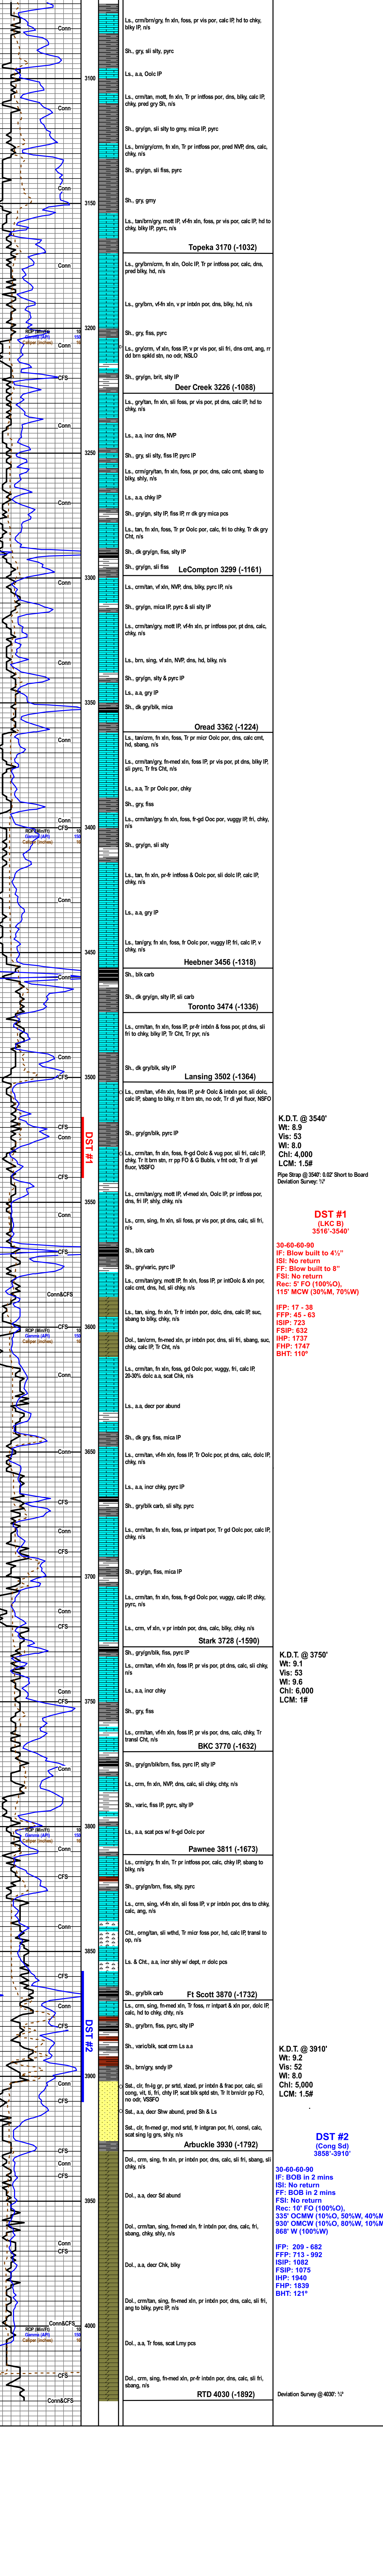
Conn
3100
Conn
Conn
3150
Conn
ROP (Min/Ft)
Gamma (API)
Caliper (inches)
3200
CFS
Conn
3250
Conn
3300
Conn
3350
Conn
Conn
CFS
ROP (Min/Ft)
Gamma (API)
Caliper (inches)
3400
Conn
3450
Conn
Conn
CFS
3500
CFS
Conn
DST #1
CFS
3550
Conn
CFS
Conn&CFS
ROP (Min/Ft)
Gamma (API)
Caliper (inches)
3600
Conn
3650
CFS
CFS
3700
Conn
CFS
Conn
3750
Conn
ROP (Min/Ft)
Gamma (API)
Caliper (inches)
3800
Conn
Conn
3850
CFS
Conn
CFS
DST #2
3900
CFS
Conn
CFS
CFS
Conn
3950
Conn
Conn
CFS
Conn&CFS
ROP (Min/Ft)
Gamma (API)
Caliper (inches)
4000
CFS
Conn&CFS

Ls., crm/brn/gry, fn xln, foss, pr vis por, calc IP, hd to chky, blky IP, n/s

Sh., gry, sli silty, pyrc

Ls., a.a, Oolc IP

Ls., crm/tan, mott, fn xln, Tr pr intfoss por, dns, blky, calc IP, chky, pred gry Sh, n/s

Sh., gry/grn, sli silty to grny, mica IP, pyrc

Ls., brn/gry/crm, fn xln, Tr pr intfoss por, pred NVP, dns, calc, chky, n/s

Sh., gry/grn, sli fiss, pyrc

Sh., gry, grny

Ls., tan/brn/gry, mott IP, vf-fn xln, foss, pr vis por, calc IP, hd to blky, pyrc, n/s

Topeka 3170 (-1032)

Ls., gry/brn/crm, fn xln, Oolc IP, Tr pr intfoss por, calc, dns, pred blky, hd, n/s

Ls., gry/brn, vf-fn xln, v pr intxln por, dns, blky, hd, n/s

Sh., gry, fiss, pyrc

Ls., gry/crm, vf xln, foss IP, v pr vis por, sli fri, dns cmt, ang, rr dd brn spkld stn, no odr, NSLO

Sh., gry/grn, brit, silty IP

Deer Creek 3226 (-1088)

Ls., gry/tan, fn xln, sli foss, pr vis por, pt dns, calc IP, hd to chky, n/s

Ls., a.a, incr dns, NVP

Sh., gry, sli silty, fiss IP, pyrc IP

Ls., crm/gry/tan, fn xln, foss, pr por, dns, calc cmt, sbang to blky, shly, n/s

Ls., a.a, chky IP

Sh., gry/grn, silty IP, fiss IP, rr dk gry mica pcs

Ls., tan, fn xln, foss, Tr pr Oolc por, calc, fri to chky, Tr dk gry Cht, n/s

Sh., dk gry/grn, fiss, silty IP

Sh., gry/grn, sli fiss

LeCompton 3299 (-1161)

Ls., crm/tan, vf xln, NVP, dns, blky, pyrc IP, n/s

Sh., gry/grn, mica IP, pyrc & sli silty IP

Ls., crm/tan/gry, mott IP, vf-fn xln, pr intfoss por, pt dns, calc, chky, n/s

Ls., brn, sling, vf xln, NVP, dns, hd, blky, n/s

Sh., gry/grn, silty & pyrc IP

Ls., a.a, gry IP

Sh., dk gry/blk, mica

Oread 3362 (-1224)

Ls., tan/crm, fn xln, foss, Tr pr micr Oolc por, dns, calc cmt, hd, sbang, n/s

Ls., crm/tan/gry, fn-med xln, foss IP, pr vis por, pt dns, blky IP, sli pyrc, Tr frs Cht, n/s

Ls., a.a, Tr pr Oolc por, chky

Sh., gry, fiss

Ls., crm/tan/gry, fn xln, foss, fr-gd Ooc por, vuggy IP, fri, chky, n/s

Sh., gry/grn, sli silty

Ls., tan, fn xln, pr-fr intfoss & Oolc por, sli dolc IP, calc IP, chky, n/s

Ls., a.a, gry IP

Ls., tan/gry, fn xln, foss, fr Oolc por, vuggy IP, fri, calc IP, v chky, n/s

Heebner 3456 (-1318)

Sh., blk carb

Sh., dk gry/grn, silty IP, sli carb

Toronto 3474 (-1336)

Ls., crm/tan, fn xln, foss IP, pr-fr intxln & foss por, pt dns, sli fri to chky, blky IP, Tr Cht, Tr pyr, n/s

Sh., dk gry/blk, silty IP

Lansing 3502 (-1364)

Ls., crm/tan, vf-fn xln, foss IP, pr-fr Oolc & intxln por, sli dolc, calc IP, sbang to blky, rr lt brn stn, no odr, Tr dl yel fluor, NSFO

Sh., gry/grn/blk, pyrc IP

Ls., crm/tan, fn xln, foss, fr-gd Oolc & vug por, sli fri, calc IP, chky, Tr lt brn stn, rr pp FO & G Bubls, v fnt odr, Tr dl yel fluor, VSSFO

Ls., crm/tan/gry, mott IP, vf-med xln, Oolc IP, pr intfoss por, dns, fri IP, shly, chky, n/s

Ls., crm, sling, fn xln, sli foss, pr vis por, pt dns, calc, sli fri, n/s

Sh., blk carb

Sh., gry/varic, pyrc IP

Ls., crm/tan/gry, mott IP, fn xln, foss IP, pr intOolc & xln por, calc cmt, dns, hd, sli chky, n/s

Ls., tan, sing, fn xln, Tr fr intxln por, dolc, dns, calc IP, suc, sbang to blky, chky, n/s

Dol., tan/crm, fn-med xln, pr intxln por, dns, sli fri, sbang, suc, chky, calc IP, Tr Cht, n/s

Ls., crm/tan, fn xln, foss, gd Oolc por, vuggy, fri, calc IP, 20-30% dolc a.a, scat Chk, n/s

Ls., a.a, decr por abund

Sh., dk gry, fiss, mica IP

Ls., crm/tan, vf-fn xln, foss IP, Tr Oolc por, pt dns, calc, dolc IP, chky, n/s

Ls., a.a, incr chky, pyrc IP

Sh., gry/blk carb, sli silty, pyrc

Ls., crm/tan, fn xln, foss, pr intpart por, Tr gd Oolc por, calc IP, chky, n/s

Sh., gry/grn, fiss, mica IP

Ls., crm/tan, fn xln, foss, fr-gd Oolc por, vuggy, calc IP, chky, pyrc, n/s

Ls., crm, vf xln, v pr intxln por, dns, calc, blky, chky, n/s

Stark 3728 (-1590)

Sh., gry/grn/blk, fiss, pyrc IP

Ls., crm/tan, vf-fn xln, foss IP, pr vis por, pt dns, calc, sli chky, n/s

Ls., a.a, incr chky

Sh., gry, fiss

Ls., crm/tan, vf-fn xln, foss IP, pr vis por, dns, calc, chky, Tr transl Cht, n/s

BKC 3770 (-1632)

Sh., gry/grn/blk/brn, fiss, pyrc IP, silty IP

Ls., crm, fn xln, NVP, dns, calc, sli chky, chty, n/s

Sh., varic, fiss IP, pyrc, silty IP

Ls., a.a, scat pcs w/ fr-gd Oolc por

Pawnee 3811 (-1673)

Ls., crm/gry, fn xln, Tr pr intfoss por, calc, chky IP, sbang to blky, n/s

Sh., gry/grn/brn, fiss, silty, pyrc

Ls., crm, sing, vf-fn xln, sli foss IP, v pr intxln por, dns to chky, calc, ang, n/s

Cht., orng/tan, sli wthd, Tr micr foss por, hd, calc IP, transl to op, n/s

Ls. & Cht., a.a, incr shly w/ dept, rr dolc pcs

Sh., gry/blk carb

Ft Scott 3870 (-1732)

Ls., crm, sing, fn-med xln, Tr foss, rr intpart & xln por, dolc IP, calc, hd to chky, chty, n/s

Sh., gry/brn, fiss, pyrc, silty IP

Sh., varic/blk, scat crm Ls a.a

Sh., brn/gry, pyrc, silty IP

Sst., clr, fn-vg gr, pr srtd, xlzed, pr intxln & frac por, calc, sli cong, vit, tr, fri, chty IP, scat blk spkld stn, Tr lt brn/clr pp FO, no odr, VSSFO

Sst., a.a, decr Shw abund, pred Sh & Ls

Sst., clr, fn-med gr, mod srtd, fr intgran por, fri, consl, calc, scat sing lg grns, shly, n/s

Arbuckle 3930 (-1792)

Dol., crm, sing, fn xln, pr intxln por, dns, calc, sli fri, sbang, sli chky, n/s

Dol., a.a, decr Sd abund

Dol., crm/tan, sing, fn-med xln, fr intxln por, dns, calc, fri, sbang, chky, shly, n/s

Dol., a.a, decr Chk, blky

Dol., crm/tan, sing, fn-med xln, pr-fr intxln por, dns, calc, sli fri, ang to blky, pyrc IP, n/s

Dol., a.a, Tr foss, scat Lmy pcs

Dol., crm, sing, fn-med xln, pr-fr intxln por, dns, calc, sli fri, sbang, n/s

RTD 4030 (-1892)

K.D.T. @ 3540'
Wt: 8.9
Vis: 53
Wl: 8.0
Chl: 4,000
LCM: 1.5#

Pipe Strap @ 3540': 0.82' Short to Board
Deviation Survey: ½°

DST #1
(LKC B)
3516'-3540'

30-60-60-90
IF: Blow built to 4½"
ISI: No return
FF: Blow built to 8"
FSI: No return
Rec: 5' FO (100%O),
115' MCW (30%M, 70%W)

IFP: 17 - 38
FFP: 45 - 63
ISIP: 723
FSIP: 632
IHP: 1737
FHP: 1747
BHT: 110°

K.D.T. @ 3750'
Wt: 9.1
Vis: 53
Wl: 9.6
Chl: 6,000
LCM: 1#

K.D.T. @ 3910'
Wt: 9.2
Vis: 52
Wl: 8.0
Chl: 5,000
LCM: 1.5#

DST #2
(Cong Sd)
3858'-3910'

30-60-60-90
IF: BOB in 2 mins
ISI: No return
FF: BOB in 2 mins
FSI: No return
Rec: 10' FO (100%O),
335' OCMW (10%O, 50%W, 40%M
930' OMCW (10%O, 80%W, 10%M
868' W (100%W)

IFP: 209 - 682
FFP: 713 - 992
ISIP: 1082
FSIP: 1075
IHP: 1940
FHP: 1839
BHT: 121°

Deviation Survey @ 4030': ½°